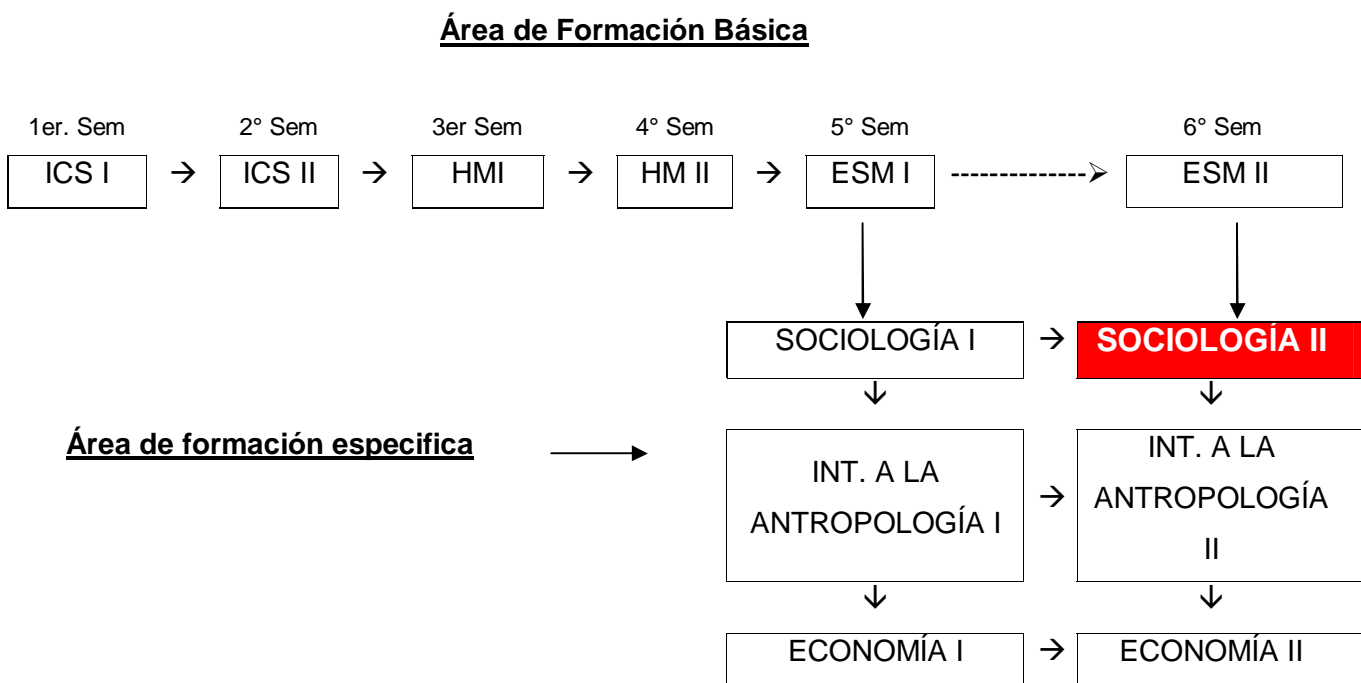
Área de Formación Básica

1er. Sem
ICS I
→
2° Sem
ICS II
→
3er Sem
HMI
→
4° Sem
HM II
→
5° Sem
ESM I
-------------➢
6° Sem
ESM II

SOCIOLOGÍA I
→
SOCIOLOGÍA II

Área de formación especifica

INT. A LA ANTROPOLOGÍA I
→
INT. A LA ANTROPOLOGÍA II

ECONOMÍA I
→
ECONOMÍA II